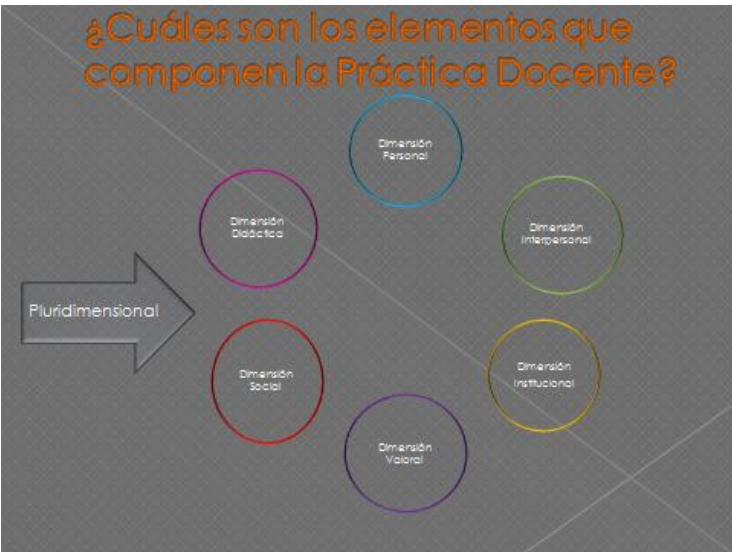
¿Cuáles son los elementos que componen la Práctica Docente?

Dimensión Personal

Dimensión Didáctica

Dimensión Interpersonal

Pluridimensional

Dimensión Social

Dimensión Institucional

Dimensión Valoral